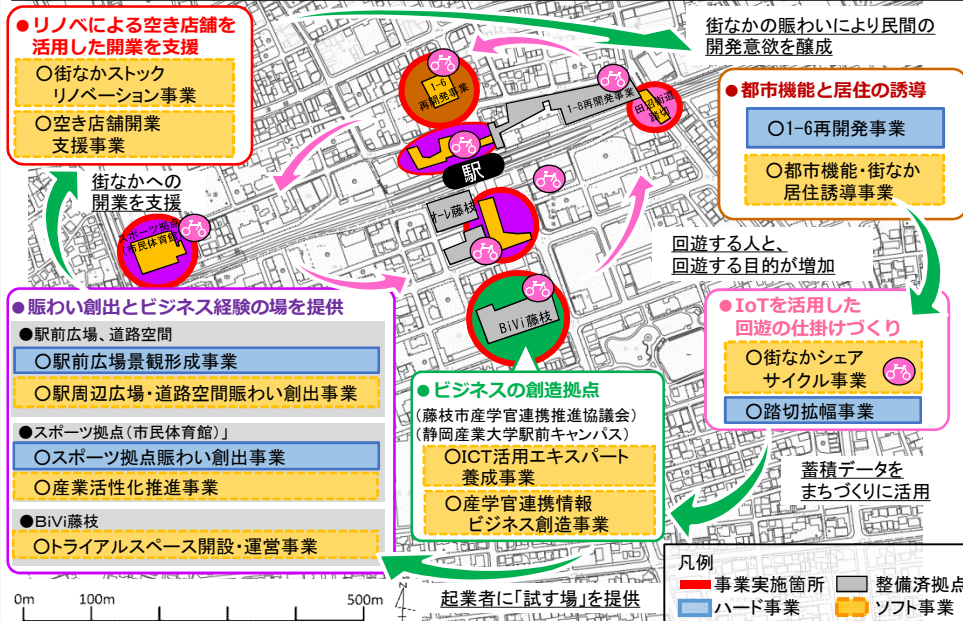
●リノベによる空き店舗を活用した開業を支援

○街なかストックリノベーション事業

○空き店舗開業支援事業

街なかの賑わいにより民間の開発意欲を醸成

1-6再開発事業

1-8再開発事業

田沼街道

●都市機能と居住の誘導

○1-6再開発事業

○都市機能・街なか居住誘導事業

駅

オーレ藤枝

街なかへの開業を支援

スポーツ拠点市民体育館

回遊する人と、回遊する目的が増加

●賑わい創出とビジネス経験の場を提供

●駅前広場、道路空間

○駅前広場景観形成事業

○駅周辺広場・道路空間賑わい創出事業

●スポーツ拠点（市民体育館）」

○スポーツ拠点賑わい創出事業

○産業活性化推進事業

●BiVi藤枝

○トライアルスペース開設・運営事業

BiVi藤枝

●ビジネスの創造拠点

（藤枝市産学官連携推進協議会）
（静岡産業大学駅前キャンパス）

○ICT活用エキスパート養成事業

○産学官連携情報ビジネス創造事業

●IoTを活用した回遊の仕掛けづくり

○街なかシェアサイクル事業

○踏切拡幅事業

蓄積データをまちづくりに活用

起業者に「試す場」を提供

0m　100m　500m

凡例
事業実施箇所　整備済拠点
ハード事業　ソフト事業